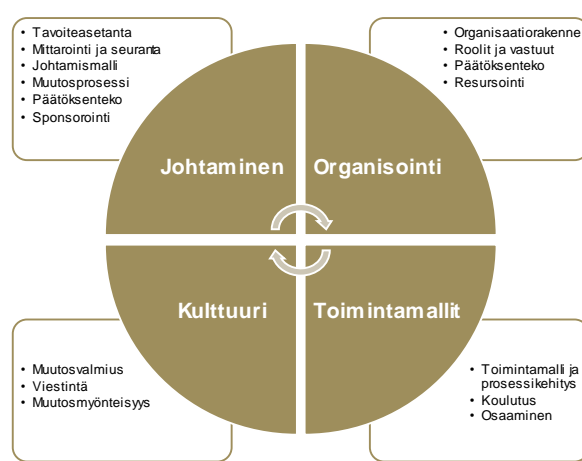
• Tavoiteasetanta
• Mittarointi ja seuranta
• Johtamismalli
• Muutosprosessi
• Päätöksenteko
• Sponsorointi

• Organisaatiorakenne
• Roolit ja vastuut
• Päätöksenteko
• Resursointi

Johtaminen

Organisointi

Kulttuuri

Toimintamallit

• Muutosvalmius
• Viestintä
• Muutosmyönteisyys

• Toimintamalli ja prosessikehitys
• Koulutus
• Osaaminen